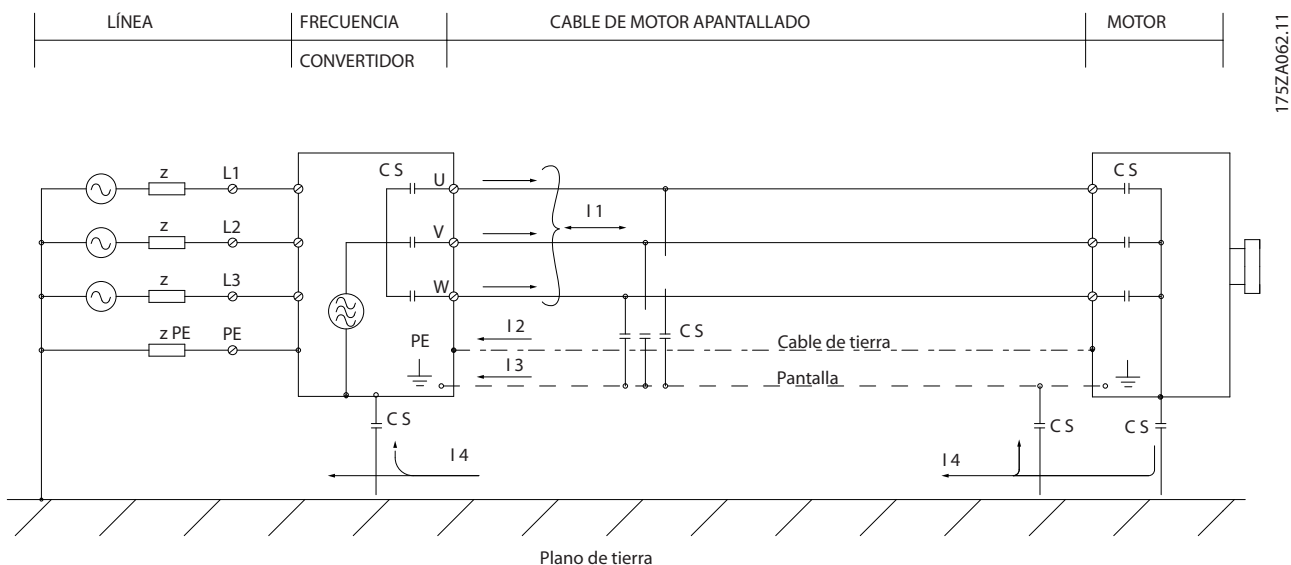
| LÍNEA | FRECUENCIA CONVERTIDOR | CABLE DE MOTOR APANTALLADO | MOTOR |
|---|---|---|---|

175ZA062.11

z L1
z L2
z L3
z PE PE

C S
U
V
W
I 1
I 2
I 3
PE
C S
Cable de tierra
Pantalla
C S
C S
I 4
I 4
C S
C S

Plano de tierra